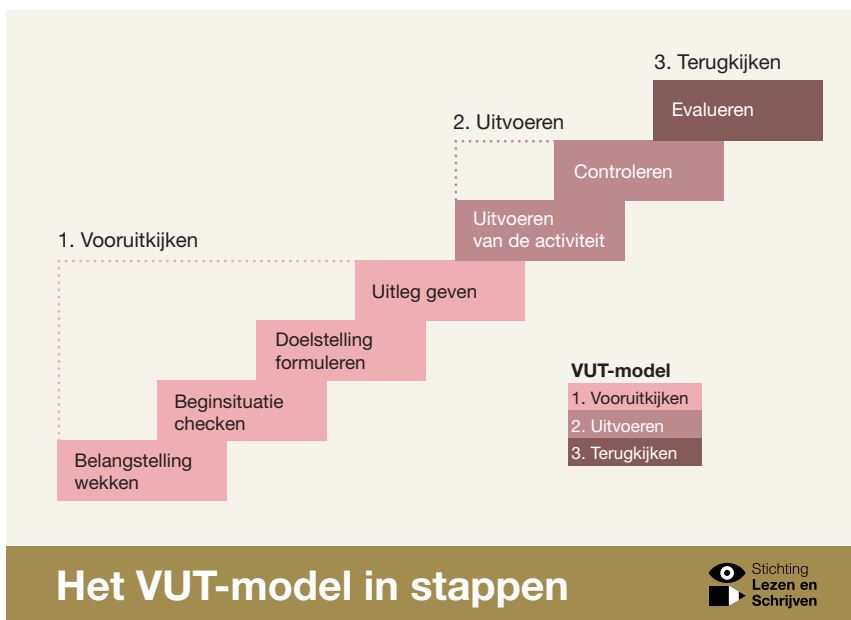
3. Terugkijken

Evalueren

2. Uitvoeren

Controleren

Uitvoeren van de activiteit

1. Vooruitkijken

Uitleg geven

Doelstelling formuleren

Beginsituatie checken

Belangstelling wekken

VUT-model

1. Vooruitkijken

2. Uitvoeren

3. Terugkijken

Het VUT-model in stappen

Stichting Lezen en Schrijven